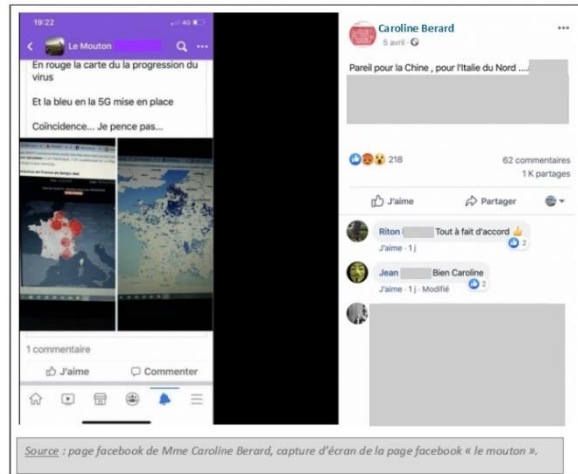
19:22

Le Mouton

En rouge la carte du la progression du virus

Et la bleu en la 5G mise en place

Coïncidence... Je pence pas...

1 commentaire

J'aime

Commenter

Caroline Berard
5 avril

Pareil pour la Chine , pour l'Italie du Nord ....

218

62 commentaires
1 K partages

J'aime

Partager

Riton Tout à fait d'accord
J'aime · 1 j
2

Jean Bien Caroline
J'aime · 1 j · Modifié
2

Source : page facebook de Mme Caroline Berard, capture d'écran de la page facebook « le mouton ».